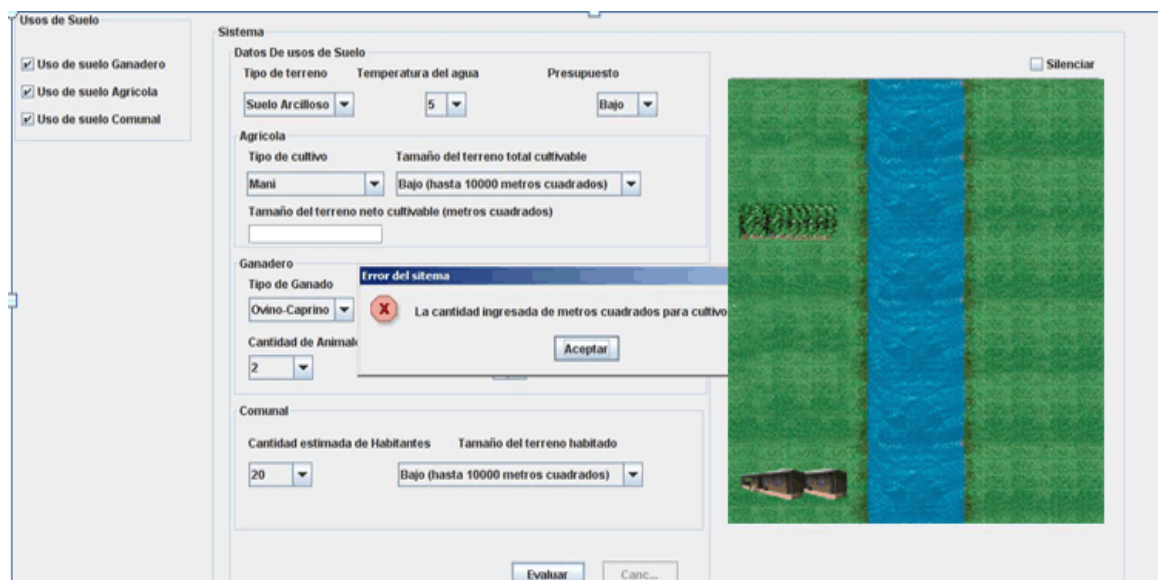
Usos de Suelo

Uso de suelo Ganadero
Uso de suelo Agricola
Uso de suelo Comunal

Sistema

Datos De usos de Suelo

Tipo de terreno
Temperatura del agua
Presupuesto

Suelo Arcilloso
5
Bajo

Silenciar

Agricola

Tipo de cultivo
Tamaño del terreno total cultivable

Mani
Bajo (hasta 10000 metros cuadrados)

Tamaño del terreno neto cultivable (metros cuadrados)

Ganadero

Tipo de Ganado

Ovino-Caprino

Cantidad de Animal

2

Error del sitema

La cantidad ingresada de metros cuadrados para cultivo

Aceptar

Comunal

Cantidad estimada de Habitantes
Tamaño del terreno habitado

20
Bajo (hasta 10000 metros cuadrados)

Evaluar
Canc...